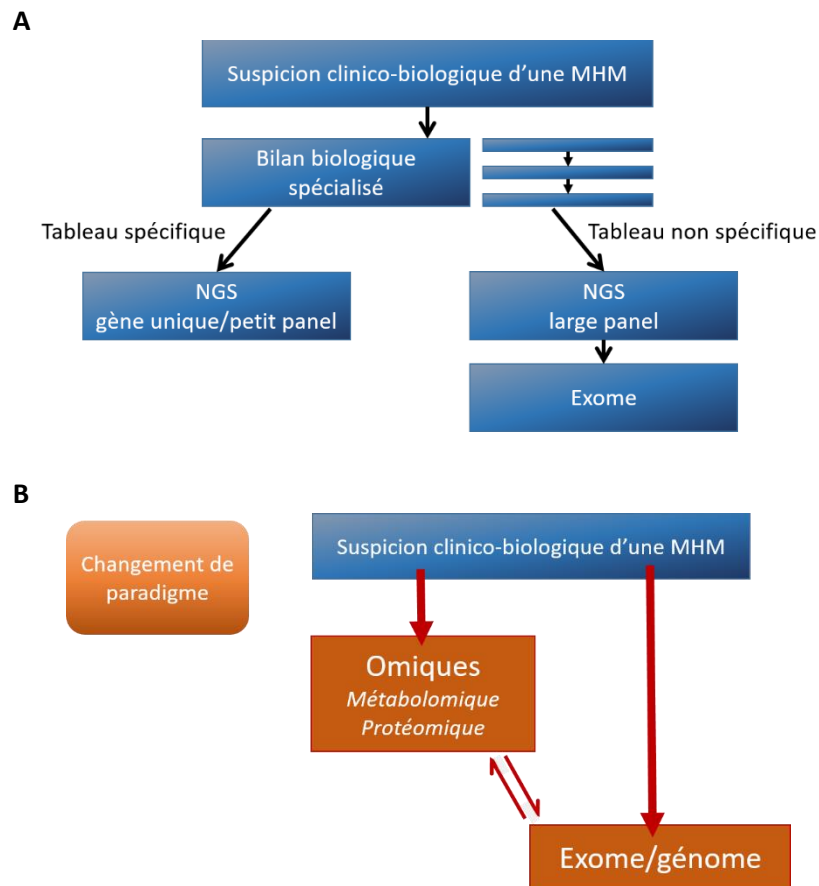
A

Suspicion clinico-biologique d'une MHM

Bilan biologique spécialisé

Tableau spécifique

Tableau non spécifique

NGS
gène unique/petit panel

NGS
large panel

Exome

B

Changement de paradigme

Suspicion clinico-biologique d'une MHM

Omiques
*Métabolomique*
*Protéomique*

Exome/génome